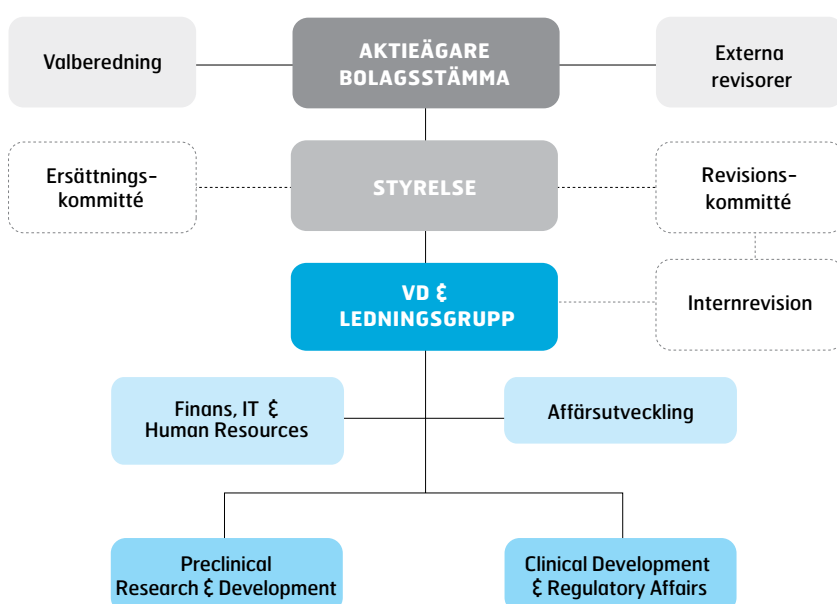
Valberedning

AKTIEÄGARE BOLAGSSTÄMMA

Externa revisorer

Ersättningskommitté

STYRELSE

Revisionskommitté

VD & LEDNINGSGRUPP

Internrevision

Finans, IT & Human Resources

Affärsutveckling

Preclinical Research & Development

Clinical Development & Regulatory Affairs